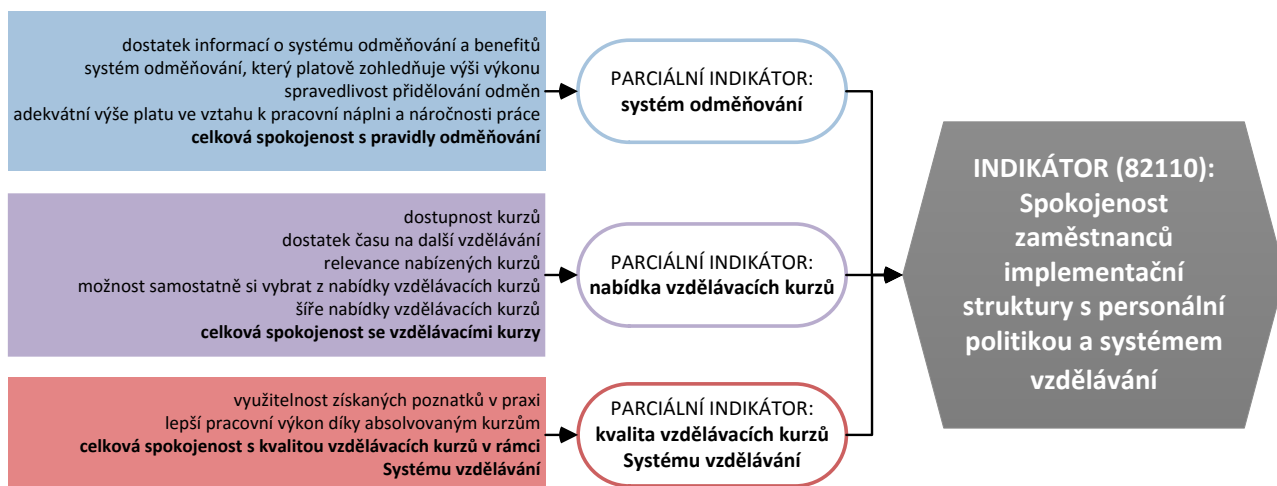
dostatek informací o systému odměňování a benefitů
systém odměňování, který platově zohledňuje vyšší výkonu
spravedlivost přidělování odměn
adekvátní výše platu ve vztahu k pracovní náplni a náročnosti práce
**celková spokojenost s pravidly odměňování**

PARCIÁLNÍ INDIKÁTOR:
**systém odměňování**

dostupnost kurzů
dostatek času na další vzdělávání
relevance nabízených kurzů
možnost samostatně si vybrat z nabídky vzdělávacích kurzů
šíře nabídky vzdělávacích kurzů
**celková spokojenost se vzdělávacími kurzy**

PARCIÁLNÍ INDIKÁTOR:
**nabídka vzdělávacích kurzů**

využitelnost získaných poznatků v praxi
lepší pracovní výkon díky absolvovaným kurzům
**celková spokojenost s kvalitou vzdělávacích kurzů v rámci Systému vzdělávání**

PARCIÁLNÍ INDIKÁTOR:
**kvalita vzdělávacích kurzů Systému vzdělávání**

**INDIKÁTOR (82110): Spokojenost zaměstnanců implementační struktury s personální politikou a systémem vzdělávání**